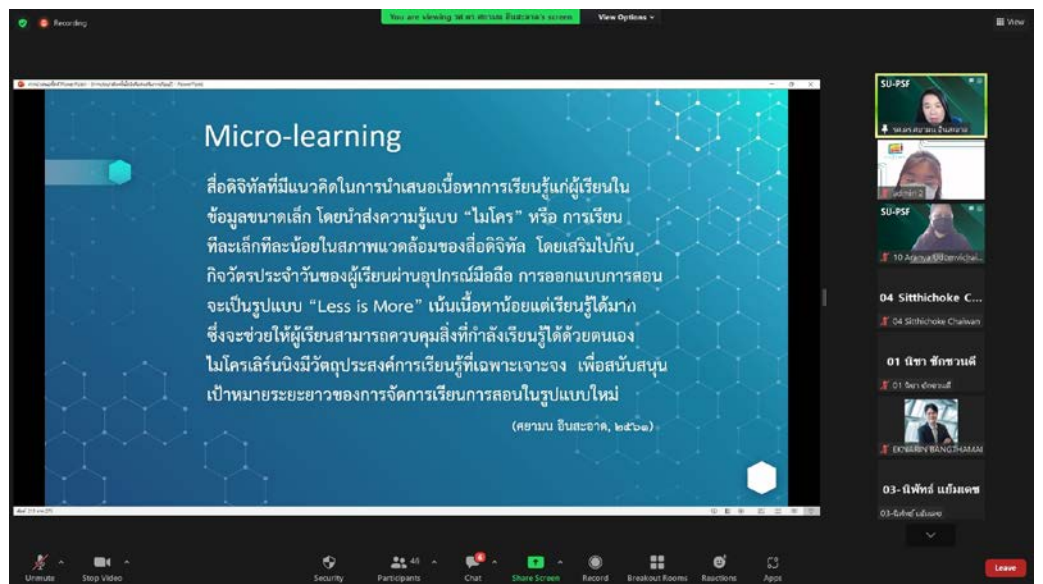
Recording

You are viewing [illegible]'s screen

View Options

View

Micro-learning

สื่อดิจิทัลที่มีแนวคิดในการนำเสนอเนื้อหาการเรียนรู้แก่ผู้เรียนในข้อมูลขนาดเล็ก โดยนำส่งความรู้แบบ "ไมโคร" หรือ การเรียนทีละเล็กทีละน้อยในสภาพแวดล้อมของสื่อดิจิทัล โดยเสริมไปกับกิจวัตรประจำวันของผู้เรียนผ่านอุปกรณ์มือถือ การออกแบบการสอนจะเป็นรูปแบบ "Less is More" เน้นเนื้อหาน้อยแต่เรียนรู้ได้มาก ซึ่งจะช่วยให้ผู้เรียนสามารถควบคุมสิ่งที่กำลังเรียนรู้ได้ด้วยตนเอง ไมโครเลิร์นนิงมีวัตถุประสงค์การเรียนรู้ที่เฉพาะเจาะจง เพื่อสนับสนุนเป้าหมายระยะยาวของการจัดการเรียนการสอนในรูปแบบใหม่

(ศยามน อินสะอาด, ๒๕๖๑)

SU-PSF

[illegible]

admin 2

SU-PSF

10 Ariya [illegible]

04 Sitthichoke C...

04 Sitthichoke Chaiwan

01 นิชา ชักชวนดี

01 นิชา ชักชวนดี

EKKARIN BANGTHAMAI

03-นิพัทธ์ แย้มเดช

03-นิพัทธ์ แย้มเดช

Unmute

Stop Video

Security

Participants 46

Chat

Share Screen

Record

Breakout Rooms

Reactions

Apps

Leave